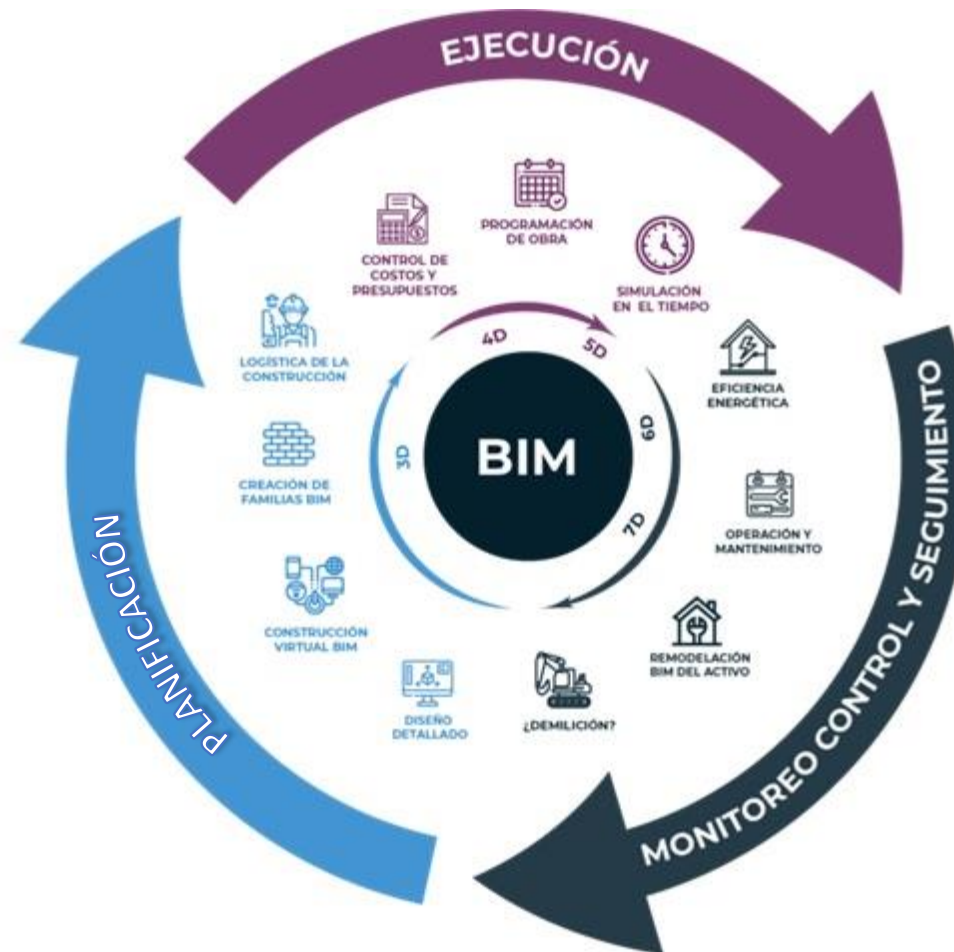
EJECUCIÓN

PROGRAMACIÓN DE OBRA

CONTROL DE COSTOS Y PRESUPUESTOS

SIMULACIÓN EN EL TIEMPO

EFICIENCIA ENERGÉTICA

OPERACIÓN Y MANTENIMIENTO

REMODELACIÓN BIM DEL ACTIVO

¿DEMILICIÓN?

DISEÑO DETALLADO

CONSTRUCCIÓN VIRTUAL BIM

CREACIÓN DE FAMILIAS BIM

LOGÍSTICA DE LA CONSTRUCCIÓN

3D
4D
5D
6D
7D

BIM

PLANIFICACIÓN

MONITOREO CONTROL Y SEGUIMIENTO